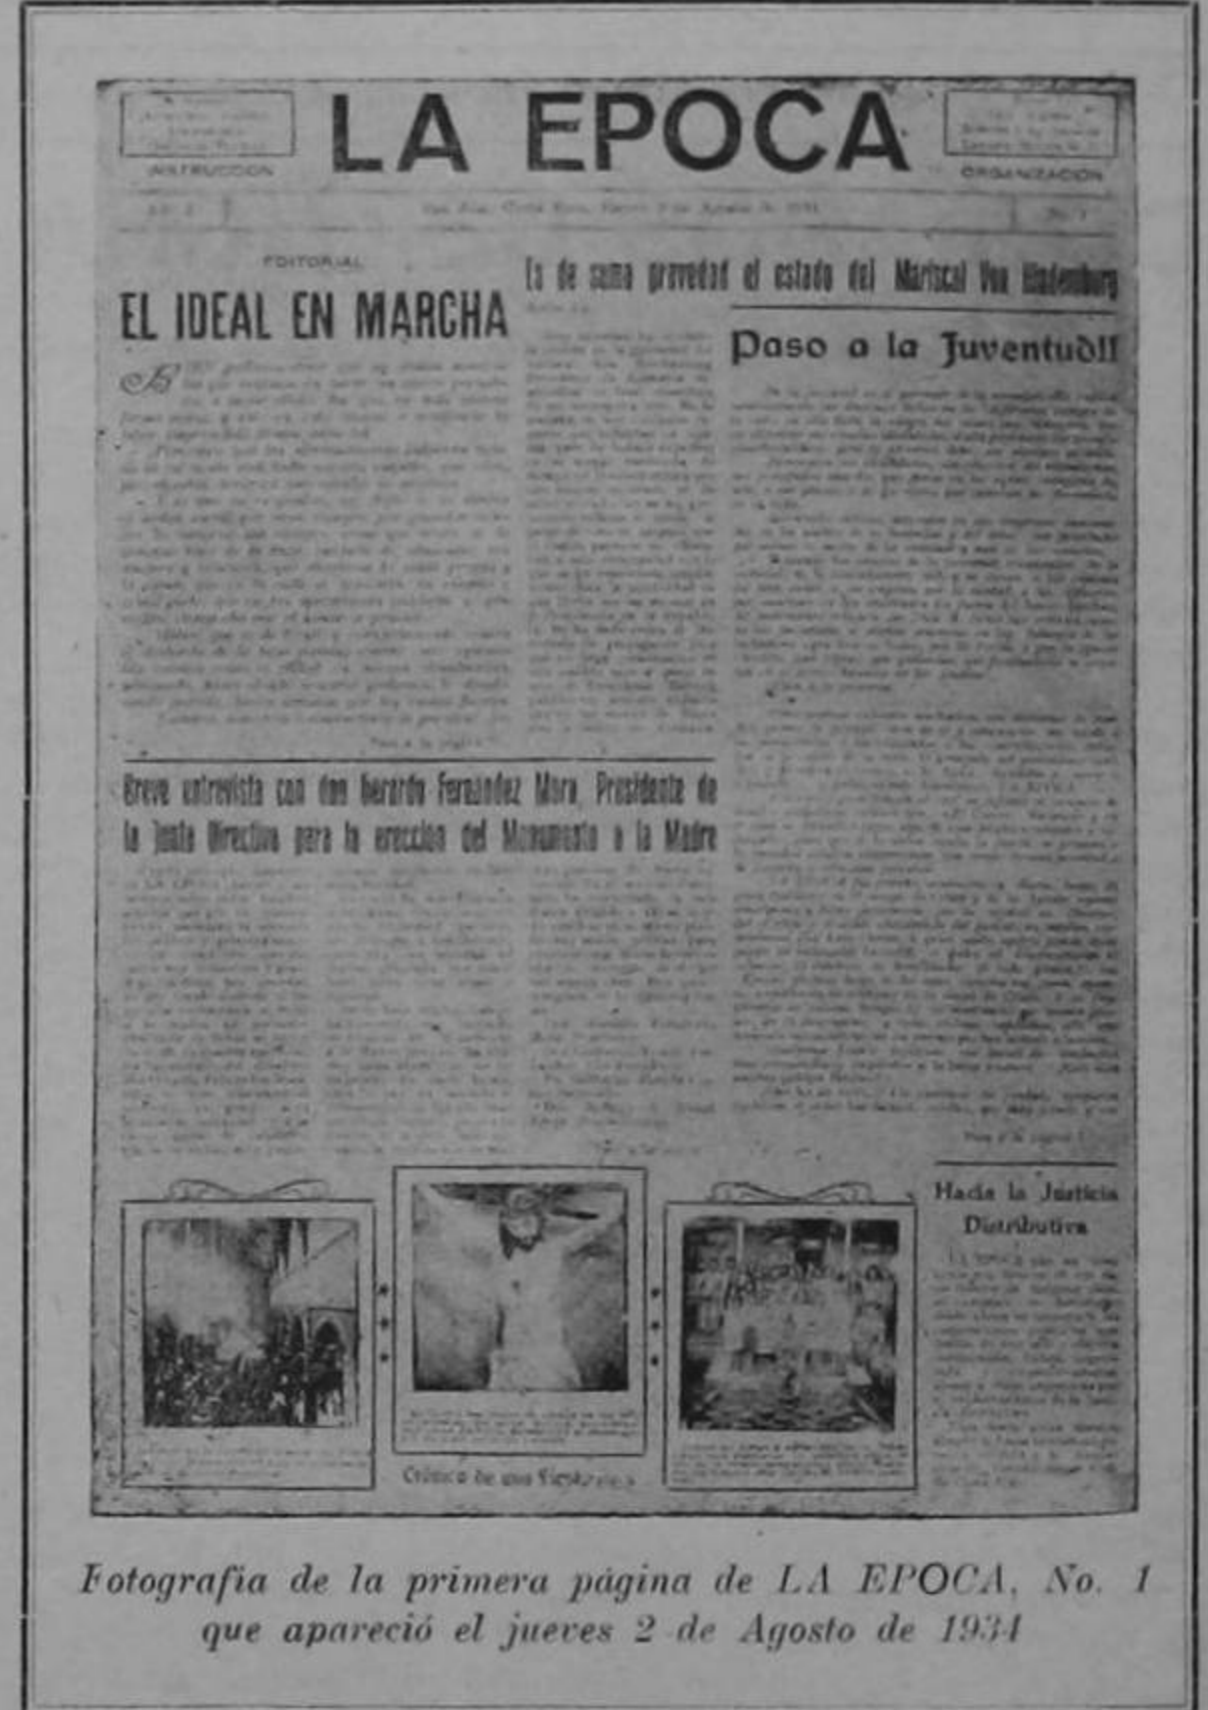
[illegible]

LA EPOCA

INSTRUCCION

ORGANIZACION

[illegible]

EDITORIAL

EL IDEAL EN MARCHA

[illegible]

Es de suma gravedad el estado del Mariscal Von Hindenburg

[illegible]

Paso a la Juventud!!

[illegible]

Breve entrevista con don Gerardo Fernández Mora, Presidente de la Junta Directiva para la erección del Monumento a la Madre

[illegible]

Hacia la Justicia Distributiva

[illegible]

Crónica de una Fiesta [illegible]

Fotografía de la primera página de LA EPOCA, No. 1 que apareció el jueves 2 de Agosto de 1934